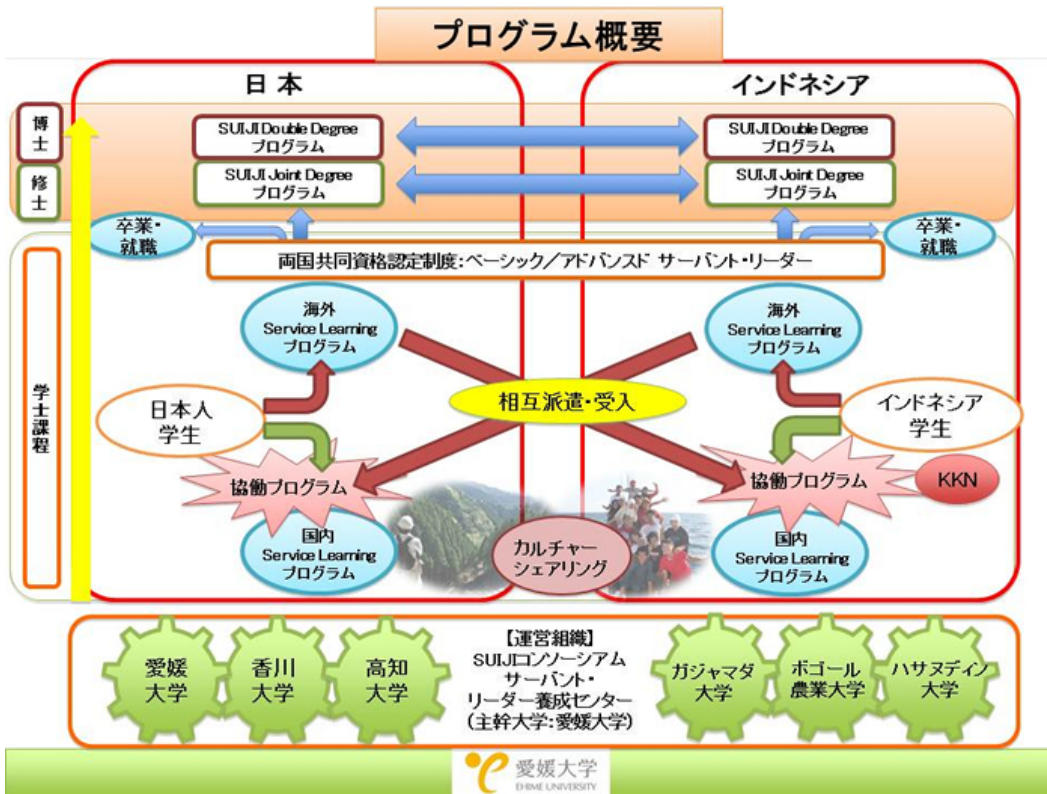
プログラム概要

日本

インドネシア

博士

修士

学士課程

SUIJI Double Degree プログラム

SUIJI Joint Degree プログラム

SUIJI Double Degree プログラム

SUIJI Joint Degree プログラム

卒業・就職

卒業・就職

両国共同資格認定制度：ベーシック／アドバンスド サーバント・リーダー

海外 Service Learning プログラム

海外 Service Learning プログラム

相互派遣・受入

日本人学生

インドネシア学生

協働プログラム

協働プログラム

KKN

国内 Service Learning プログラム

カルチャーシェアリング

国内 Service Learning プログラム

愛媛大学

香川大学

高知大学

【運営組織】 SUIJIコンソーシアム サーバント・リーダー養成センター （主幹大学：愛媛大学）

ガジャマダ大学

ボゴール農業大学

ハサヌディン大学

愛媛大学 EHIME UNIVERSITY